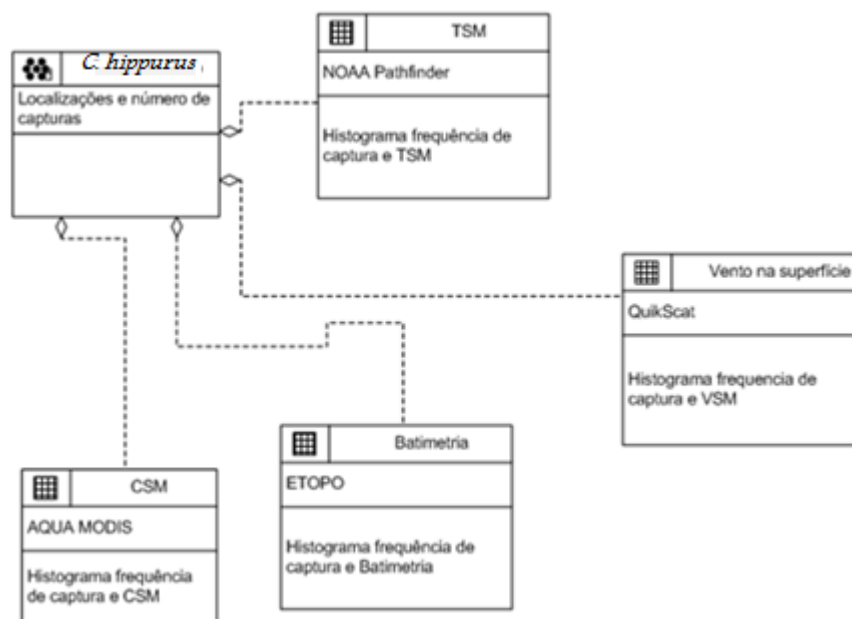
C. hippurus

Localizações e número de capturas

TSM

NOAA Pathfinder

Histograma frequência de captura e TSM

Vento na superfície

QuikScat

Histograma frequencia de captura e VSM

Batimetria

ETOPO

Histograma frequência de captura e Batimetria

CSM

AQUA MODIS

Histograma frequência de captura e CSM